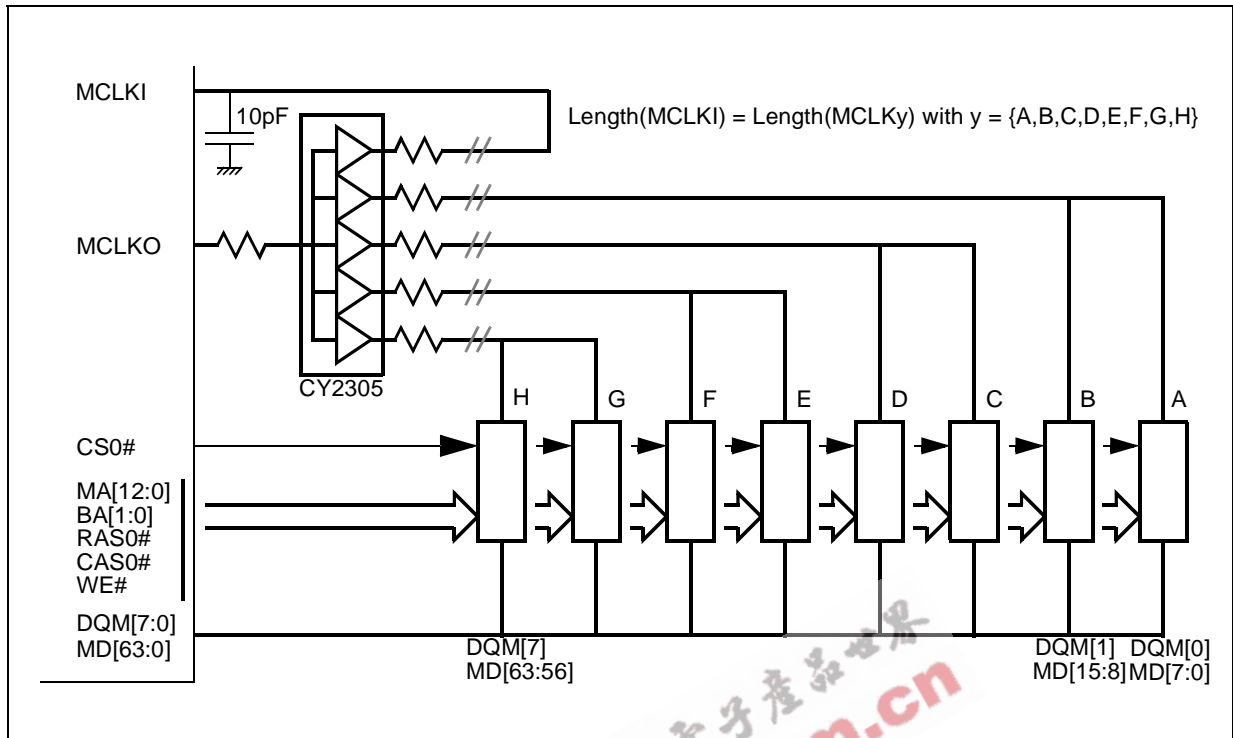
MCLKI

10pF

Length(MCLKI) = Length(MCLKy) with y = {A,B,C,D,E,F,G,H}

MCLKO

CY2305

H G F E D C B A

CS0#

MA[12:0]
BA[1:0]
RAS0#
CAS0#
WE#

DQM[7:0]
MD[63:0]

DQM[7]
MD[63:56]

DQM[1]
MD[15:8]

DQM[0]
MD[7:0]

电子产品世界

.cn